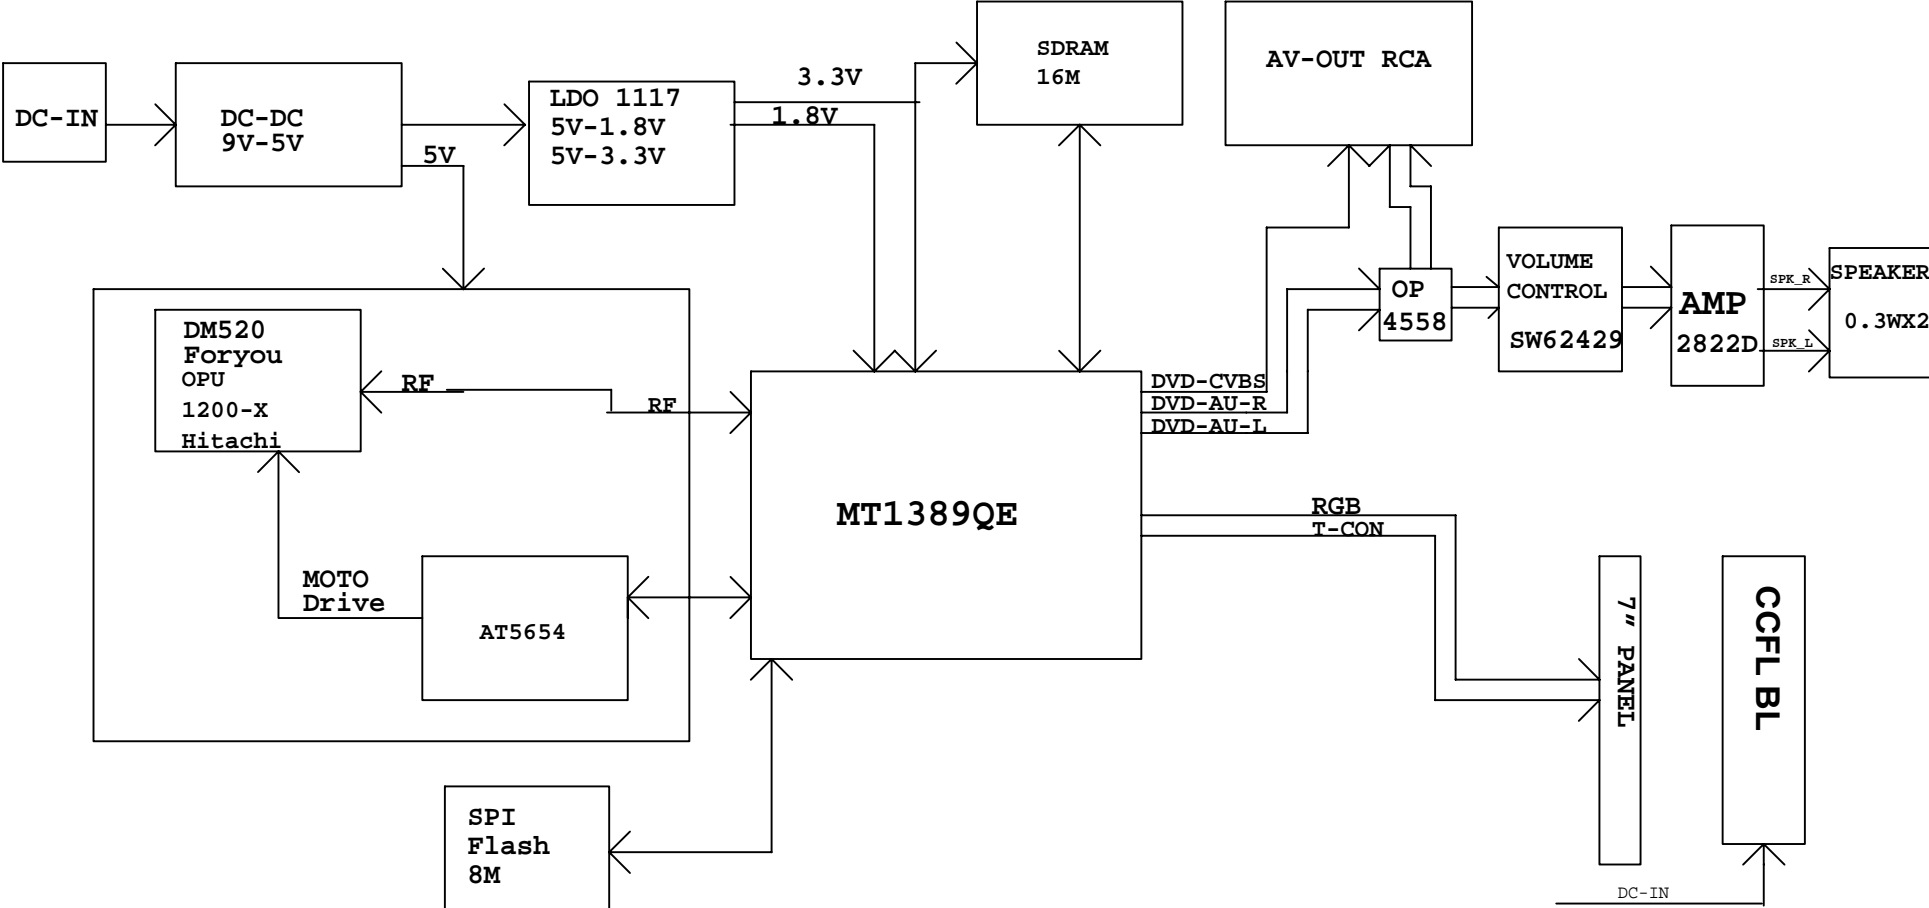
DC-IN

DC-DC
9V-5V

5V

LDO 1117
5V-1.8V
5V-3.3V

3.3V

1.8V

SDRAM
16M

AV-OUT RCA

DM520
Foryou
OPU
1200-X
Hitachi

RF _

RF

MT1389QE

DVD-CVBS
DVD-AU-R
DVD-AU-L

OP
4558

VOLUME
CONTROL
SW62429

AMP
2822D

SPK_R
SPK_L

SPEAKER
0.3WX2

MOTO
Drive

AT5654

RGB
T-CON

7" PANEL

CCFL BL

SPI
Flash
8M

DC-IN